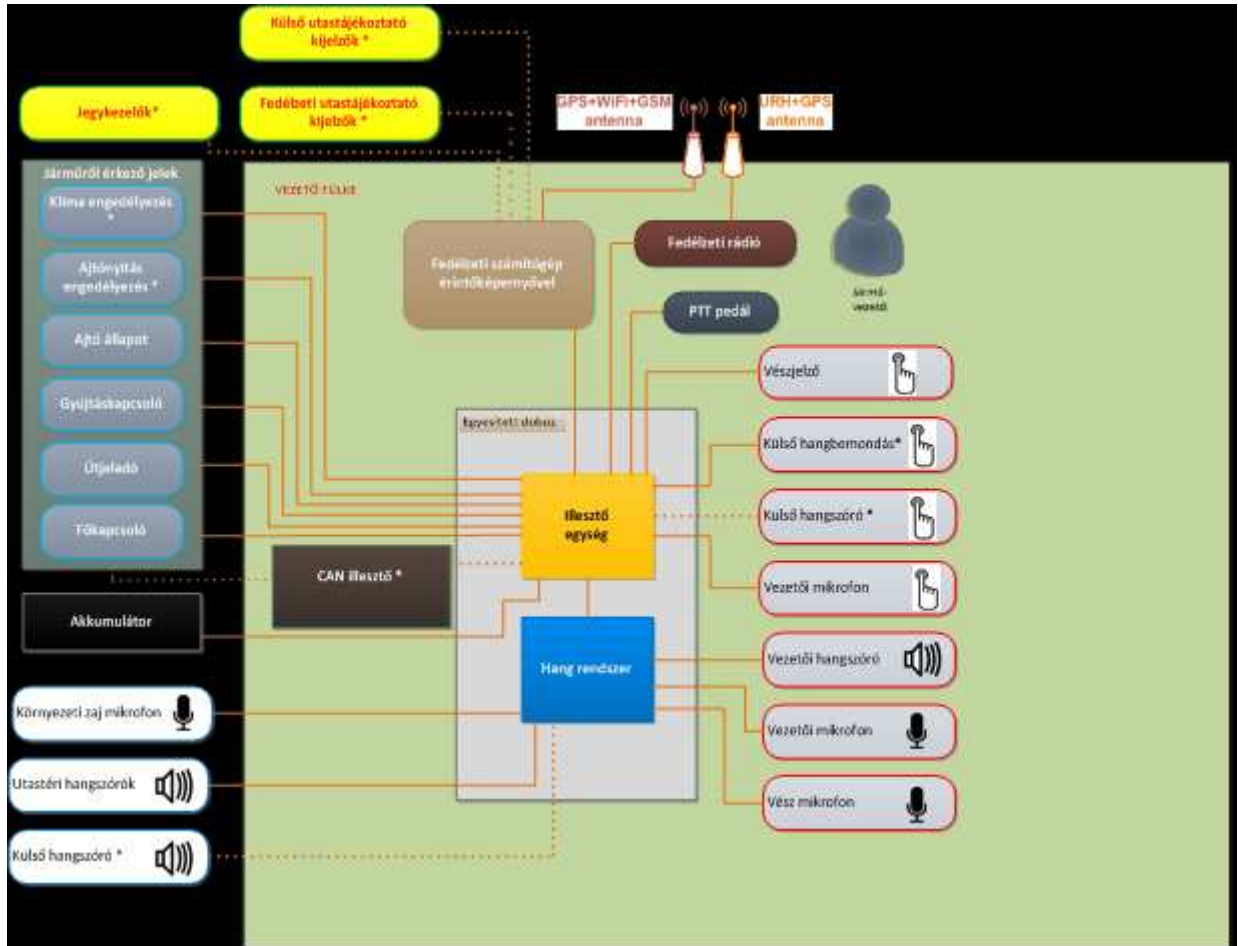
Külső utastájékoztató kijelzők *

Jegykezelők*

Fedélzeti utastájékoztató kijelzők *

GPS+WiFi+GSM antenna

URH+GPS antenna

Járműről érkező jelek

Klíma engedélyezés *

Ajtónyitás engedélyezés *

Ajtó állapot

Gyújtáskapcsoló

Útjeladó

Főkapcsoló

VEZETŐ FÜLKE

Fedélzeti számítógép érintőképernyővel

Fedélzeti rádió

PTT pedál

Jármű-vezető

Vészjelző

Egyesített doboz

Külső hangbemondás*

Illesztő egység

Külső hangszóró *

CAN illesztő *

Vezetői mikrofon

Akkumulátor

Hang rendszer

Vezetői hangszóró

Környezeti zaj mikrofon

Vezetői mikrofon

Utastéri hangszórók

Vész mikrofon

Külső hangszóró *